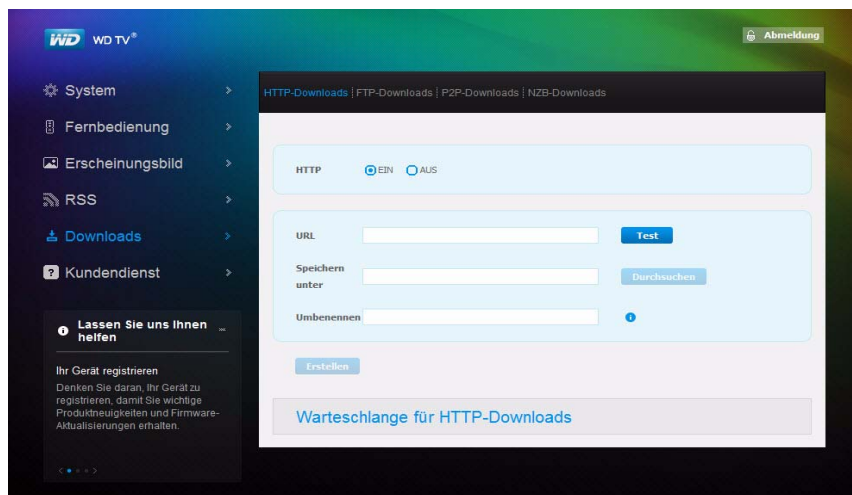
WD WD TV®

Abmeldung

System >
Fernbedienung >
Erscheinungsbild >
RSS >
Downloads >
Kundendienst >

Lassen Sie uns Ihnen helfen

Ihr Gerät registrieren
Denken Sie daran, Ihr Gerät zu registrieren, damit Sie wichtige Produktneuigkeiten und Firmware-Aktualisierungen erhalten.

HTTP-Downloads | FTP-Downloads | P2P-Downloads | NZB-Downloads

HTTP EIN AUS

URL Test

Speichern unter Durchsuchen

Umbenennen

Erstellen

Warteschlange für HTTP-Downloads